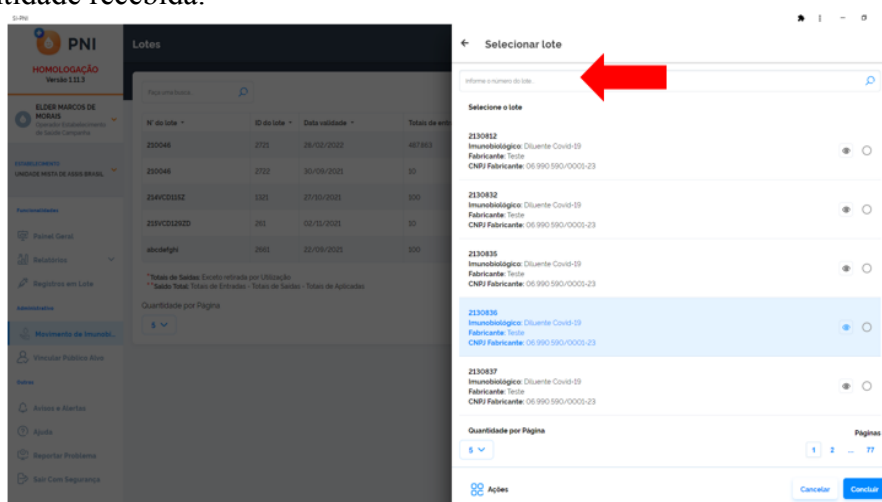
ntidade recebida.

SI-PNI

PNI
HOMOLOGAÇÃO
Versão 1.11.3

ELDER MARCOS DE MORAIS
Operador Estabelecimento de Saúde Campanha

ESTABELECIMENTO
UNIDADE MISTA DE ASSIS BRASIL

Funcionalidades

Painel Geral

Relatórios

Registros em Lote

Administrativo

Movimento de Imunob...

Vincular Público Alvo

Outros

Avisos e Alertas

Ajuda

Reportar Problema

Sair Com Segurança

Lotes

Faça uma busca

| Nº do lote | ID do lote | Data validade | Totais de ent |
|---|---|---|---|
| 210040 | 2721 | 28/02/2022 | 487803 |
| 210046 | 2722 | 30/09/2021 | 10 |
| 214VCD11SZ | 1321 | 27/10/2021 | 100 |
| 215VCD125ZD | 261 | 02/11/2021 | 10 |
| abcdefghi | 2641 | 22/09/2021 | 100 |

*Totais de Saídas: Exceto retirada por Utilização
**Saldo Total: Totais de Entradas - Totais de Saídas - Totais de Aplicadas

Quantidade por Página
5

Selecionar lote

Informe o número do lote...

Selecione o lote

2130812
Imunobiológico: Diluente Covid-19
Fabricante: Teste
CNPJ Fabricante: 06.990.590/0001-23

2130832
Imunobiológico: Diluente Covid-19
Fabricante: Teste
CNPJ Fabricante: 06.990.590/0001-23

2130835
Imunobiológico: Diluente Covid-19
Fabricante: Teste
CNPJ Fabricante: 06.990.590/0001-23

2130836
Imunobiológico: Diluente Covid-19
Fabricante: Teste
CNPJ Fabricante: 06.990.590/0001-23

2130837
Imunobiológico: Diluente Covid-19
Fabricante: Teste
CNPJ Fabricante: 06.990.590/0001-23

Quantidade por Página
5

Páginas
1 2 ... 77

Ações

Cancelar
Concluir